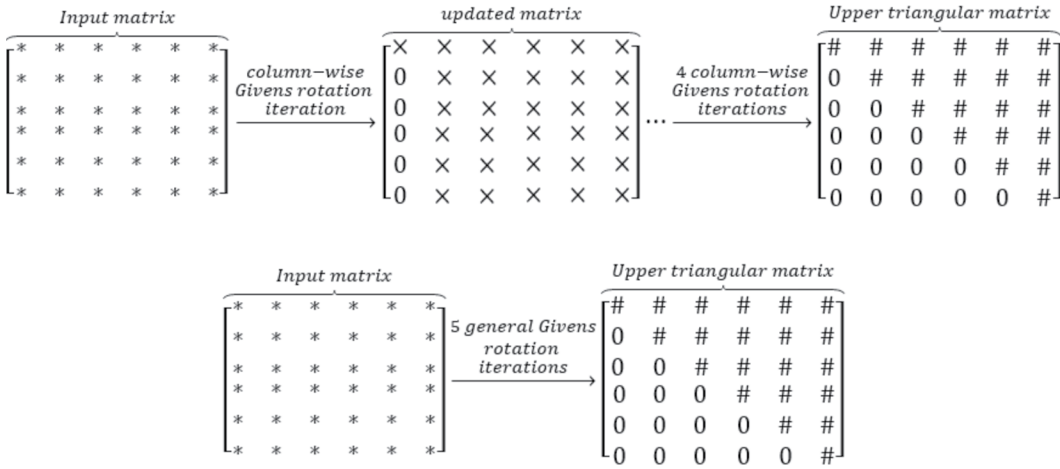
$\overbrace{\begin{bmatrix} * & * & * & * & * & * \\ * & * & * & * & * & * \\ * & * & * & * & * & * \\ * & * & * & * & * & * \\ * & * & * & * & * & * \\ * & * & * & * & * & * \end{bmatrix}}^{Input\ matrix} \xrightarrow[iteration]{column-wise\ Givens\ rotation} \overbrace{\begin{bmatrix} \times & \times & \times & \times & \times & \times \\ 0 & \times & \times & \times & \times & \times \\ 0 & \times & \times & \times & \times & \times \\ 0 & \times & \times & \times & \times & \times \\ 0 & \times & \times & \times & \times & \times \\ 0 & \times & \times & \times & \times & \times \end{bmatrix}}^{updated\ matrix} \cdots \xrightarrow[iterations]{4\ column-wise\ Givens\ rotation} \overbrace{\begin{bmatrix} \# & \# & \# & \# & \# & \# \\ 0 & \# & \# & \# & \# & \# \\ 0 & 0 & \# & \# & \# & \# \\ 0 & 0 & 0 & \# & \# & \# \\ 0 & 0 & 0 & 0 & \# & \# \\ 0 & 0 & 0 & 0 & 0 & \# \end{bmatrix}}^{Upper\ triangular\ matrix}$

$\overbrace{\begin{bmatrix} * & * & * & * & * & * \\ * & * & * & * & * & * \\ * & * & * & * & * & * \\ * & * & * & * & * & * \\ * & * & * & * & * & * \\ * & * & * & * & * & * \end{bmatrix}}^{Input\ matrix} \xrightarrow[rotation\ iterations]{5\ general\ Givens} \overbrace{\begin{bmatrix} \# & \# & \# & \# & \# & \# \\ 0 & \# & \# & \# & \# & \# \\ 0 & 0 & \# & \# & \# & \# \\ 0 & 0 & 0 & \# & \# & \# \\ 0 & 0 & 0 & 0 & \# & \# \\ 0 & 0 & 0 & 0 & 0 & \# \end{bmatrix}}^{Upper\ triangular\ matrix}$